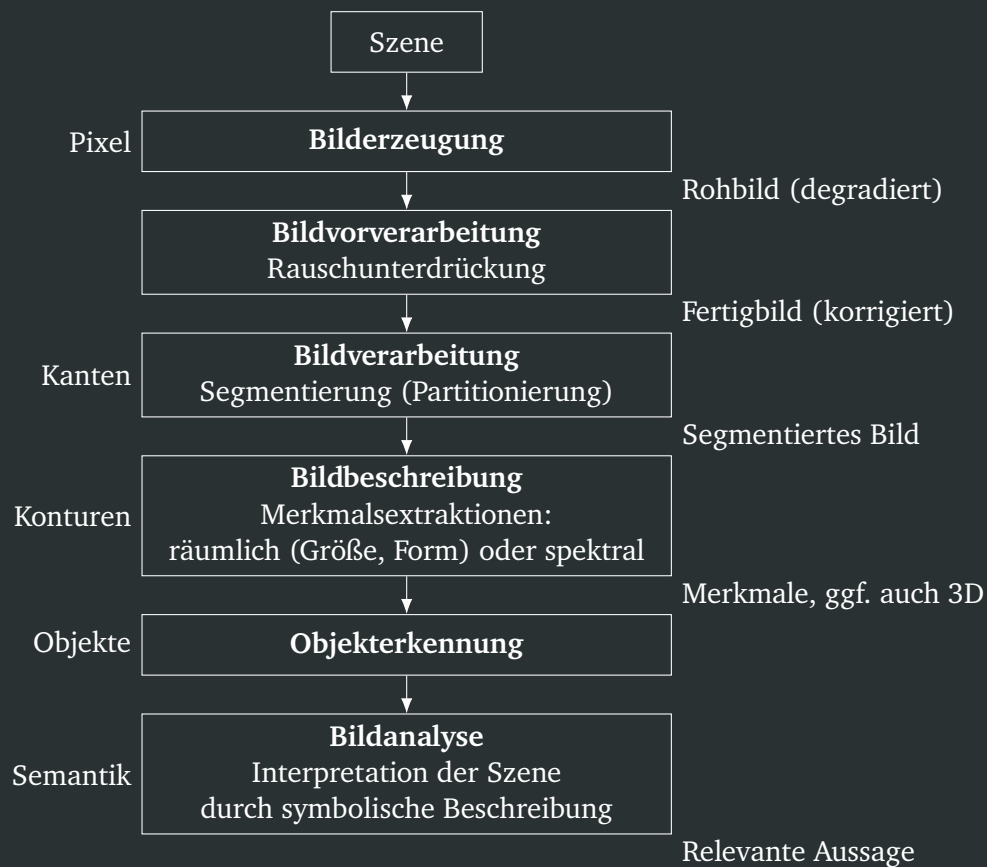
Szene

Pixel

Bilderzeugung

Rohbild (degradiert)

Bildvorverarbeitung
Rauschunterdrückung

Fertigbild (korrigiert)

Kanten

Bildverarbeitung
Segmentierung (Partitionierung)

Segmentiertes Bild

Konturen

Bildbeschreibung
Merkmalsextraktionen:
räumlich (Größe, Form) oder spektral

Merkmale, ggf. auch 3D

Objekte

Objekterkennung

Semantik

Bildanalyse
Interpretation der Szene
durch symbolische Beschreibung

Relevante Aussage